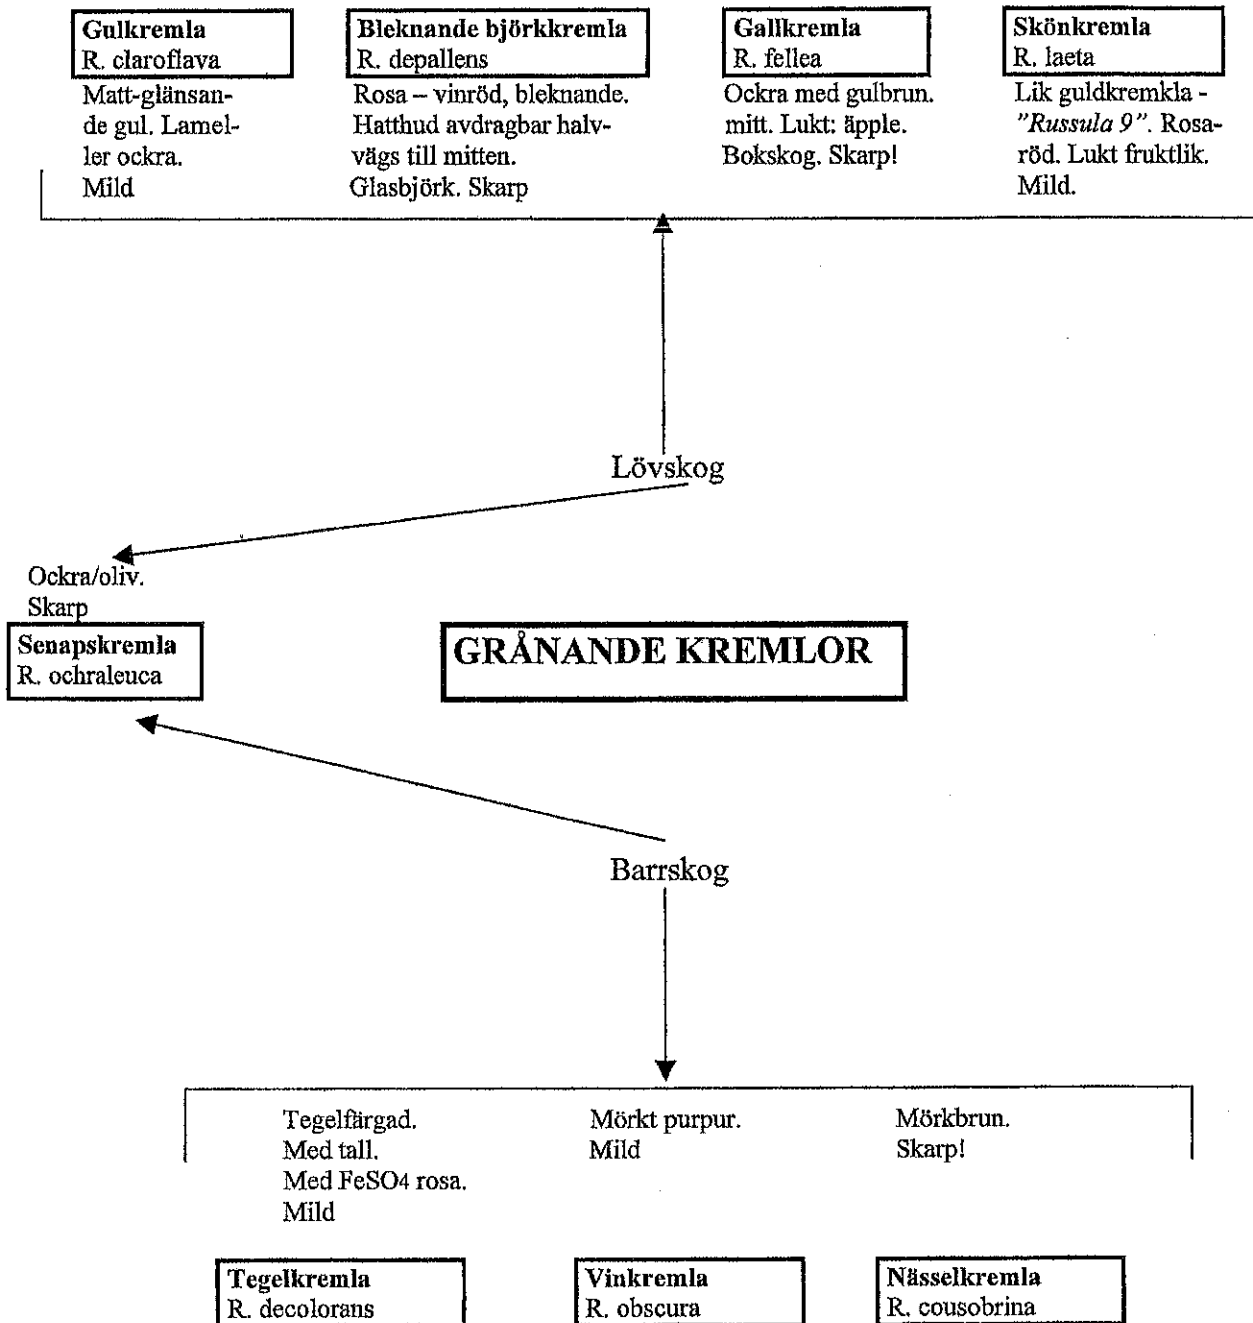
**Gulkremla**
R. claroflava
Matt-glänsande gul. Lameller ockra.
Mild

**Bleknande björkkremla**
R. depallens
Rosa – vinröd, bleknande. Hatthud avdragbar halvvägs till mitten.
Glasbjörk. Skarp

**Gallkremla**
R. fellea
Ockra med gulbrun. mitt. Lukt: äpple.
Bokskog. Skarp!

**Skönkremla**
R. laeta
Lik guldkremkla - *"Russula 9"*. Rosaröd. Lukt fruktlik.
Mild.

Lövskog

Ockra/oliv.
Skarp

**Senapskremla**
R. ochraleuca

**GRÅNANDE KREMLOR**

Barrskog

Tegelfärgad.
Med tall.
Med $FeSO_4$ rosa.
Mild

Mörkt purpur.
Mild

Mörkbrun.
Skarp!

**Tegelkremla**
R. decolorans

**Vinkremla**
R. obscura

**Nässelkremla**
R. cousobrina